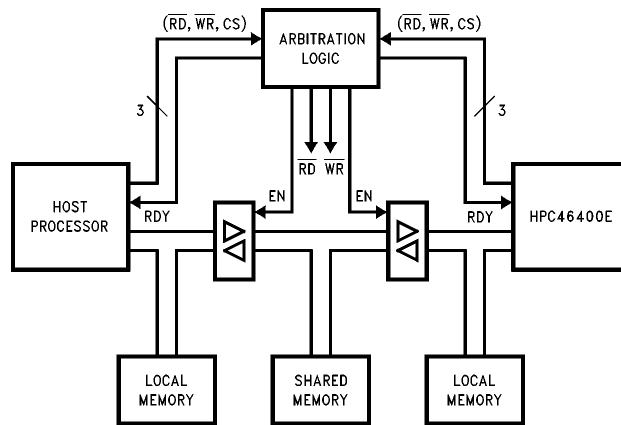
($\overline{RD}$, $\overline{WR}$, CS)

ARBITRATION LOGIC

($\overline{RD}$, $\overline{WR}$, CS)

3

3

$\overline{RD}$ $\overline{WR}$

EN

EN

HOST PROCESSOR

RDY

RDY

HPC46400E

LOCAL MEMORY

SHARED MEMORY

LOCAL MEMORY